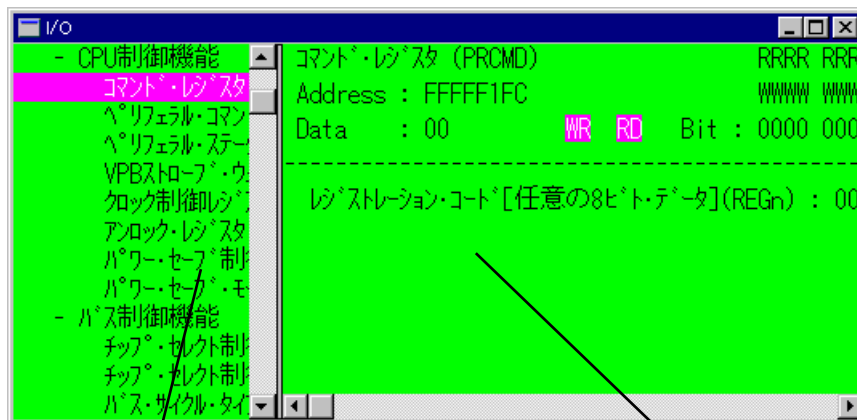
I/O

- CPU制御機能
コマンド・レジスタ
ペリフェラル・コマン
ペリフェラル・ステー
VPBストローブ・ウ
クロック制御レジ
アンロック・レジスタ
パワー・セーブ制
パワー・セーブ・モ
- バス制御機能
チップ・セレクト制
チップ・セレクト制
バス・サイクル・タイ

コマンド・レジスタ (PRCMD)
Address : FFFFF1FC
Data : 00
WR RD
Bit : 0000 000
RRRR RRR
WWWW WWW

レジストレーション・コード[任意の8ビト・データ](REGn) : 00